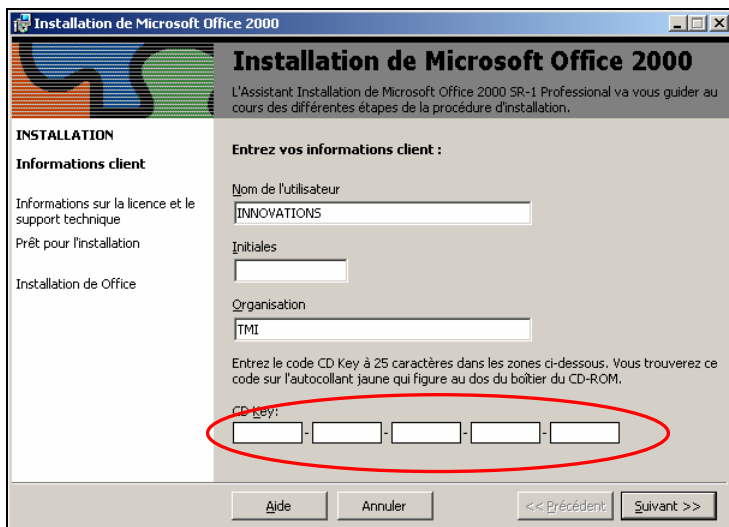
Installation de Microsoft Office 2000

Installation de Microsoft Office 2000

L'Assistant Installation de Microsoft Office 2000 SR-1 Professional va vous guider au cours des différentes étapes de la procédure d'installation.

INSTALLATION

Informations client

Informations sur la licence et le support technique

Prêt pour l'installation

Installation de Office

Entrez vos informations client :

Nom de l'utilisateur

INNOVATIONS

Initiales

Organisation

TMI

Entrez le code CD Key à 25 caractères dans les zones ci-dessous. Vous trouverez ce code sur l'autocollant jaune qui figure au dos du boîtier du CD-ROM.

CD Key:

Aide

Annuler

<< Précédent

Suivant >>